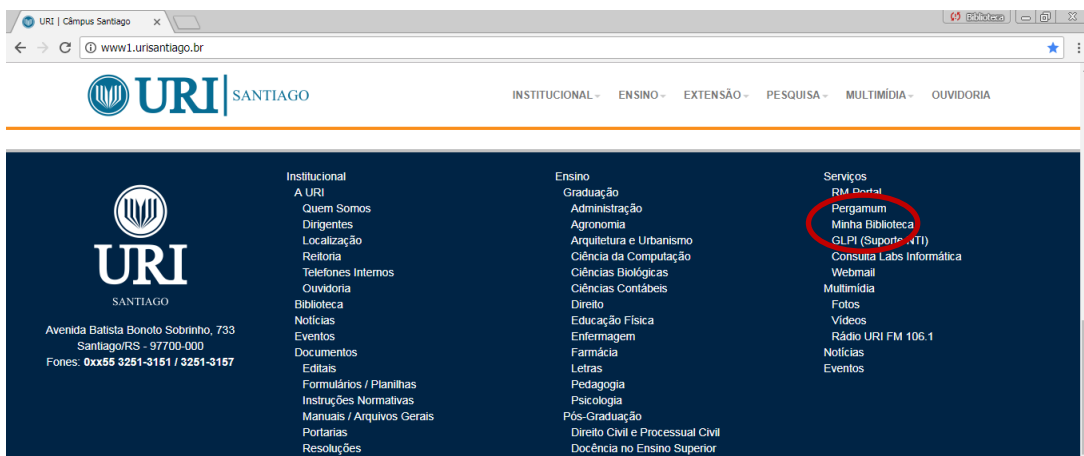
URI | Câmpus Santiago

Biblioteca

www1.urisantiago.br

URI | SANTIAGO

INSTITUCIONAL ENSINO EXTENSÃO PESQUISA MULTIMÍDIA OUVIDORIA

URI
SANTIAGO

Avenida Batista Bonoto Sobrinho, 733
Santiago/RS - 97700-000
Fones: 0xx55 3251-3151 / 3251-3157

Institucional
A URI
Quem Somos
Dirigentes
Localização
Reitoria
Telefones Internos
Ouvidoria
Biblioteca
Notícias
Eventos
Documentos
Editais
Formulários / Planilhas
Instruções Normativas
Manuais / Arquivos Gerais
Portarias
Resoluções

Ensino
Graduação
Administração
Agronomia
Arquitetura e Urbanismo
Ciência da Computação
Ciências Biológicas
Ciências Contábeis
Direito
Educação Física
Enfermagem
Farmácia
Letras
Pedagogia
Psicologia
Pós-Graduação
Direito Civil e Processual Civil
Docência no Ensino Superior

Serviços
RM Portal
Pergamum
Minha Biblioteca
GLPI (Suporte NTI)
Consulta Labs Informática
Webmail
Multimídia
Fotos
Vídeos
Rádio URI FM 106.1
Notícias
Eventos